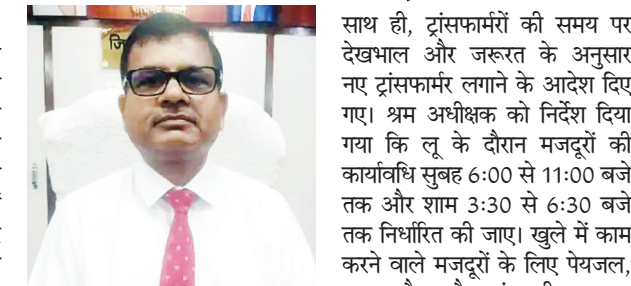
साथ ही, ट्रांसफार्मरों की समय पर देखभाल और जरूरत के अनुसार नए ट्रांसफार्मर लगाने के आदेश दिए गए। श्रम अधीक्षक को निर्देश दिया गया कि लू के दौरान मजदूरों की कार्यावधि सुबह 6:00 से 11:00 बजे तक और शाम 3:30 से 6:30 बजे तक निर्धारित की जाए। खुले में काम करने वाले मजदूरों के लिए पेयजल,